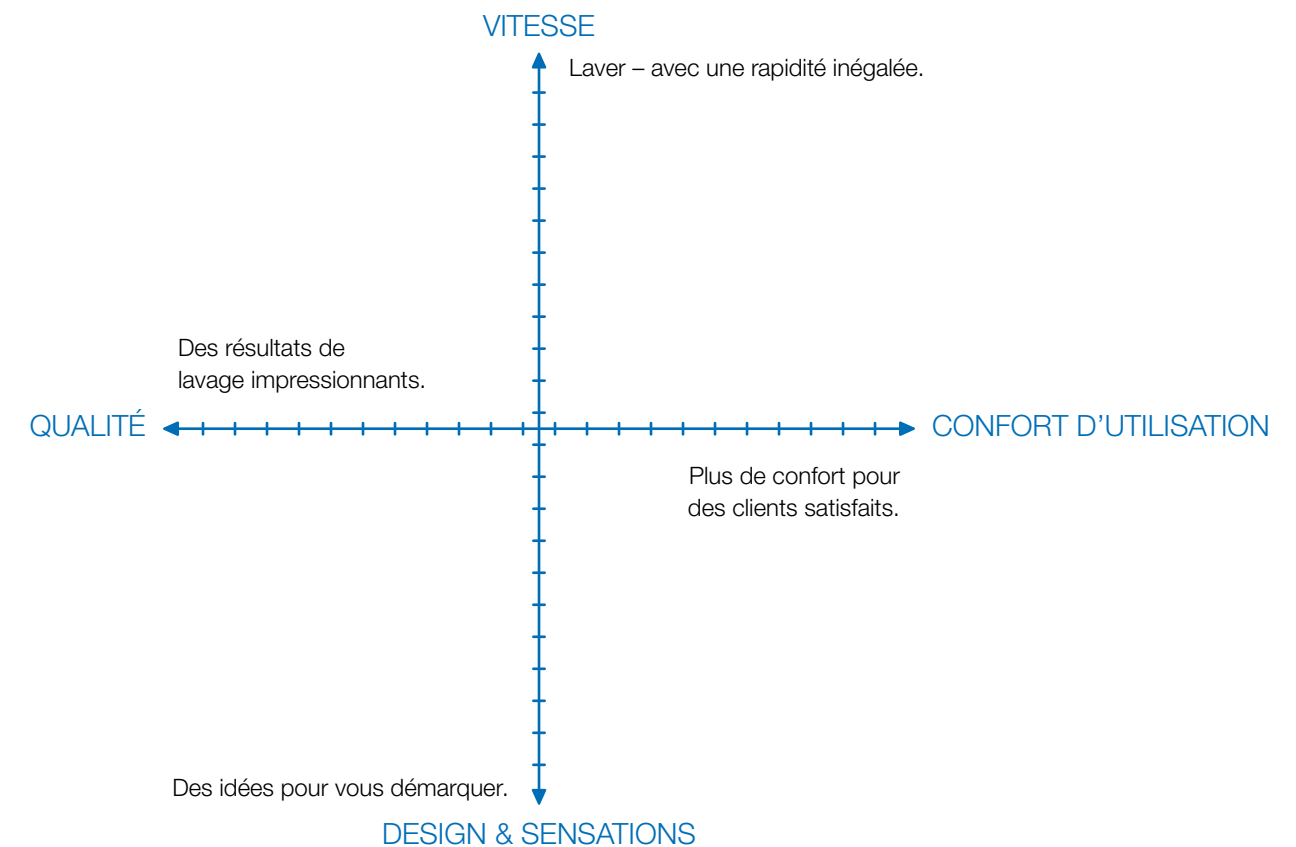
VITESSE

Laver – avec une rapidité inégalée.

Des résultats de lavage impressionnants.

QUALITÉ

CONFORT D’UTILISATION

Plus de confort pour des clients satisfaits.

Des idées pour vous démarquer.

DESIGN & SENSATIONS